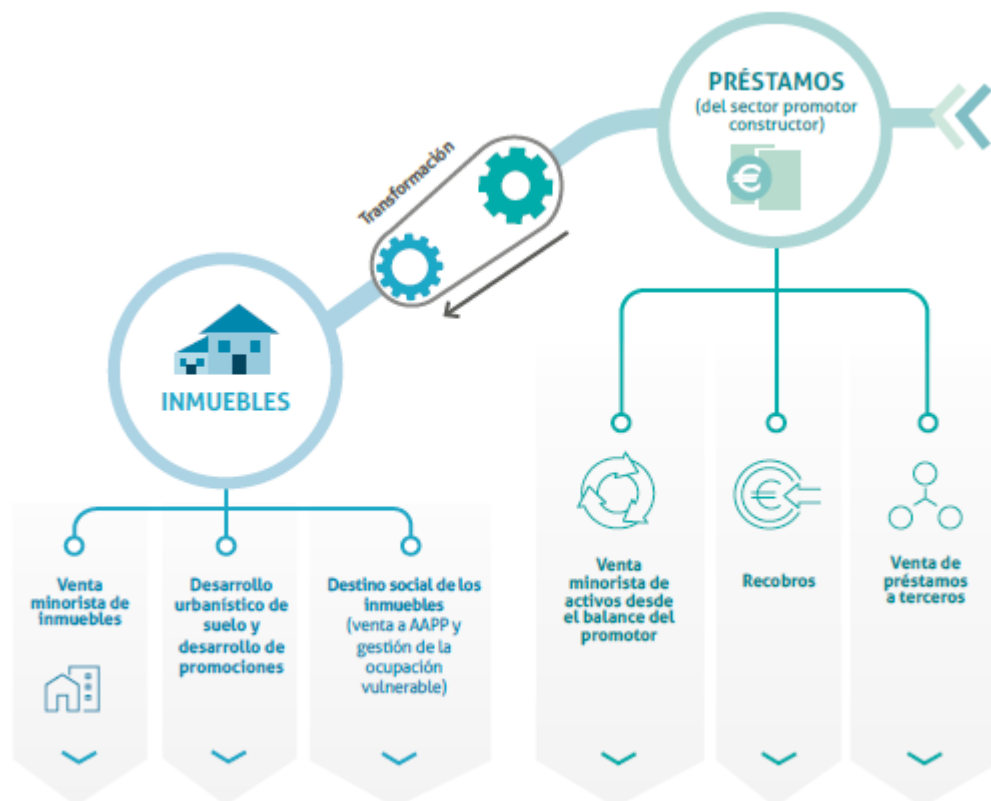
PRÉSTAMOS
(del sector promotor constructor)

Transformación

INMUEBLES

Venta minorista de inmuebles

Desarrollo urbanístico de suelo y desarrollo de promociones

Destino social de los inmuebles
(venta a AAPP y gestión de la ocupación vulnerable)

Venta minorista de activos desde el balance del promotor

Recobros

Venta de préstamos a terceros